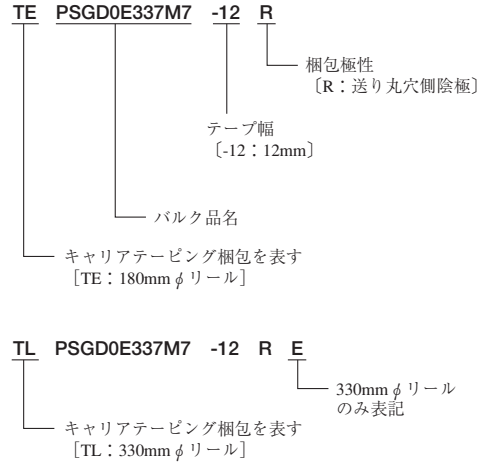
TE PSGD0E337M7 -12 R

梱包極性
〔R：送り丸穴側陰極〕

テープ幅
〔-12：12mm〕

バルク品名

キャリアテーピング梱包を表す
［TE：180mm $\phi$ リール］

TL PSGD0E337M7 -12 R E

330mm $\phi$ リール
のみ表記

キャリアテーピング梱包を表す
［TL：330mm $\phi$ リール］